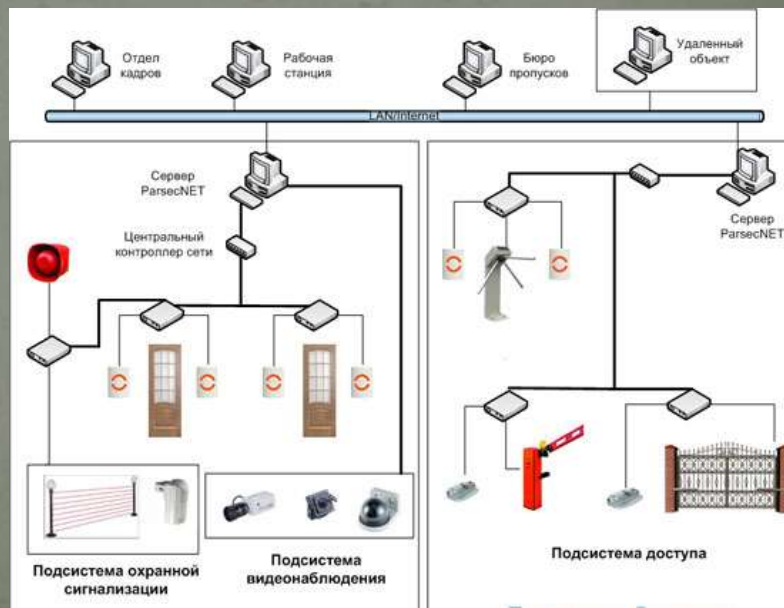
Отдел кадров

Рабочая станция

Бюро пропусков

Удаленный объект

LAN/Internet

Сервер ParsecNET

Центральный контроллер сети

Сервер ParsecNET

Подсистема охранной сигнализации

Подсистема видеонаблюдения

Подсистема доступа

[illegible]